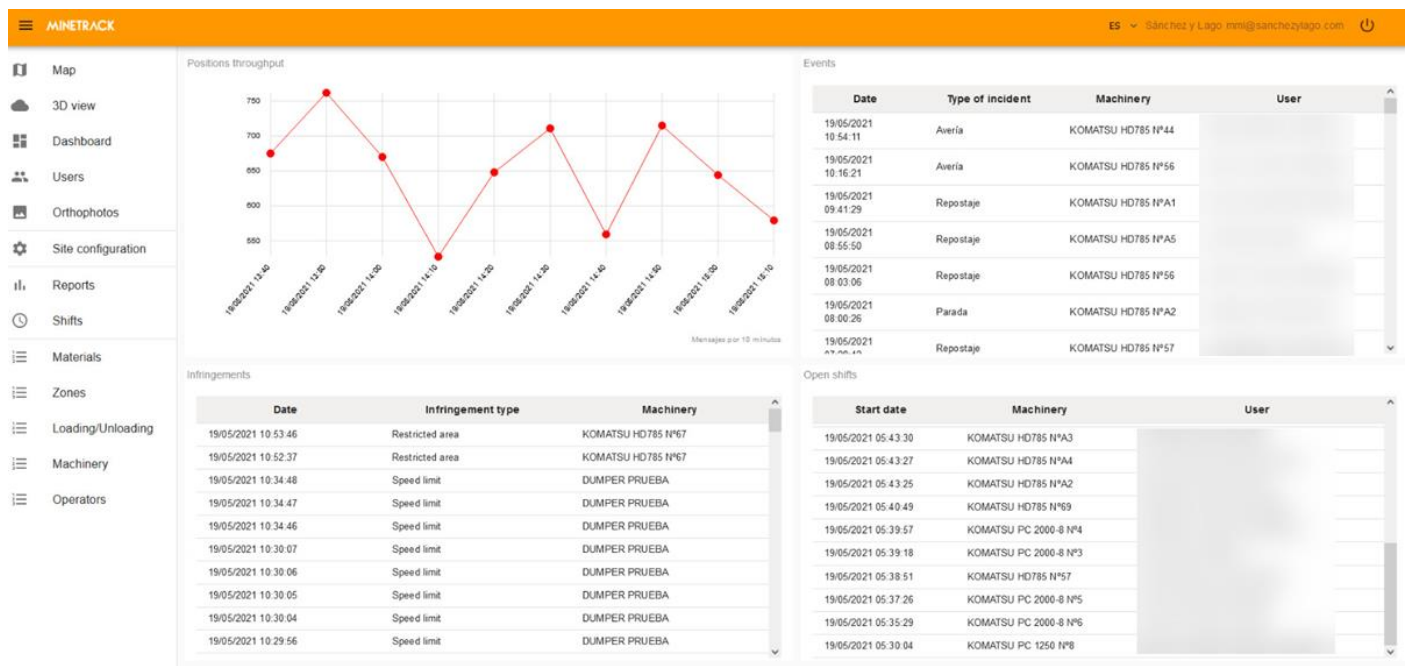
MINETRACK

ES Sánchez y Lago mmi@sanchezylago.com

Map
3D view
Dashboard
Users
Orthophotos
Site configuration
Reports
Shifts
Materials
Zones
Loading/Unloading
Machinery
Operators

Positions throughput

750
700
650
600
550

19/05/2021 13:40
19/05/2021 13:50
19/05/2021 14:00
19/05/2021 14:10
19/05/2021 14:20
19/05/2021 14:30
19/05/2021 14:40
19/05/2021 14:50
19/05/2021 15:00
19/05/2021 15:10

Mensajes por 10 minutos

Events

| Date | Type of incident | Machinery | User |
|---|---|---|---|
| 19/05/2021 10:54:11 | Avería | KOMATSU HD785 Nº44 | |
| 19/05/2021 10:16:21 | Avería | KOMATSU HD785 Nº56 | |
| 19/05/2021 09:41:29 | Repostaje | KOMATSU HD785 NºA1 | |
| 19/05/2021 08:55:50 | Repostaje | KOMATSU HD785 NºA5 | |
| 19/05/2021 08:03:06 | Repostaje | KOMATSU HD785 Nº56 | |
| 19/05/2021 08:00:26 | Parada | KOMATSU HD785 NºA2 | |
| 19/05/2021 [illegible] | Repostaje | KOMATSU HD785 Nº57 | |

Infringements

| Date | Infringement type | Machinery |
|---|---|---|
| 19/05/2021 10:53:46 | Restricted area | KOMATSU HD785 Nº67 |
| 19/05/2021 10:52:37 | Restricted area | KOMATSU HD785 Nº67 |
| 19/05/2021 10:34:48 | Speed limit | DUMPER PRUEBA |
| 19/05/2021 10:34:47 | Speed limit | DUMPER PRUEBA |
| 19/05/2021 10:34:46 | Speed limit | DUMPER PRUEBA |
| 19/05/2021 10:30:07 | Speed limit | DUMPER PRUEBA |
| 19/05/2021 10:30:06 | Speed limit | DUMPER PRUEBA |
| 19/05/2021 10:30:05 | Speed limit | DUMPER PRUEBA |
| 19/05/2021 10:30:04 | Speed limit | DUMPER PRUEBA |
| 19/05/2021 10:29:56 | Speed limit | DUMPER PRUEBA |

Open shifts

| Start date | Machinery | User |
|---|---|---|
| 19/05/2021 05:43:30 | KOMATSU HD785 NºA3 | |
| 19/05/2021 05:43:27 | KOMATSU HD785 NºA4 | |
| 19/05/2021 05:43:25 | KOMATSU HD785 NºA2 | |
| 19/05/2021 05:40:49 | KOMATSU HD785 Nº69 | |
| 19/05/2021 05:39:57 | KOMATSU PC 2000-8 Nº4 | |
| 19/05/2021 05:39:18 | KOMATSU PC 2000-8 Nº3 | |
| 19/05/2021 05:38:51 | KOMATSU HD785 Nº57 | |
| 19/05/2021 05:37:26 | KOMATSU PC 2000-8 Nº5 | |
| 19/05/2021 05:35:29 | KOMATSU PC 2000-8 Nº6 | |
| 19/05/2021 05:30:04 | KOMATSU PC 1250 Nº8 | |